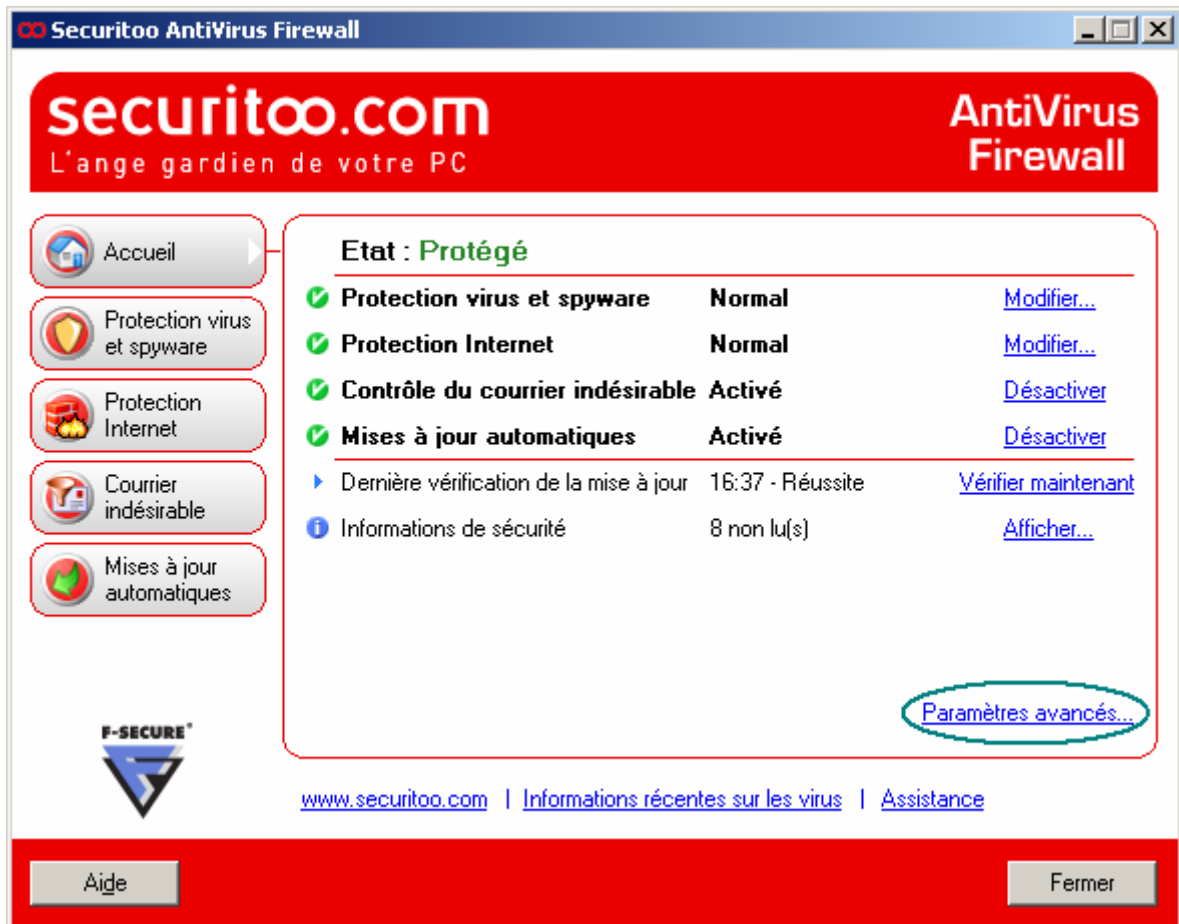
Securitoo AntiVirus Firewall

securitoo.com
L'ange gardien de votre PC

AntiVirus Firewall

Accueil

Protection virus et spyware

Protection Internet

Courrier indésirable

Mises à jour automatiques

F-SECURE

Etat : Protégé

| | | |
|---|---|---|
| Protection virus et spyware | Normal | Modifier... |
| Protection Internet | Normal | Modifier... |
| Contrôle du courrier indésirable | Activé | Désactiver |
| Mises à jour automatiques | Activé | Désactiver |
| Dernière vérification de la mise à jour | 16:37 - Réussite | Vérifier maintenant |
| Informations de sécurité | 8 non lu(s) | Afficher... |

Paramètres avancés...

www.securitoo.com | Informations récentes sur les virus | Assistance

Aide

Fermer